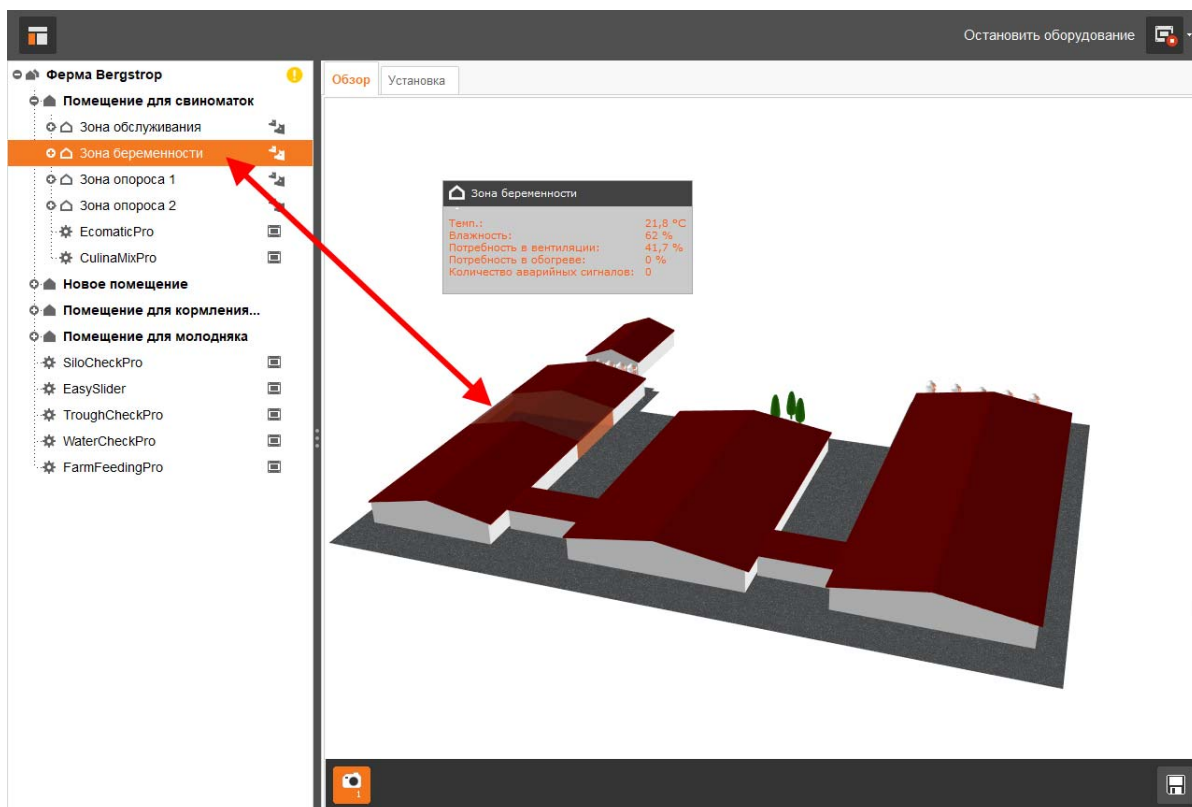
Остановить оборудование

Ферма Bergstrop
Помещение для свиноматок
Зона обслуживания
Зона беременности
Зона опороса 1
Зона опороса 2
EcomaticPro
CulinaMixPro
Новое помещение
Помещение для кормления...
Помещение для молодняка
SiloCheckPro
EasySlider
TroughCheckPro
WaterCheckPro
FarmFeedingPro

Обзор
Установка

Зона беременности
Темп.: 21,8 °C
Влажность: 62 %
Потребность в вентиляции: 41,7 %
Потребность в обогреве: 0 %
Количество аварийных сигналов: 0

1